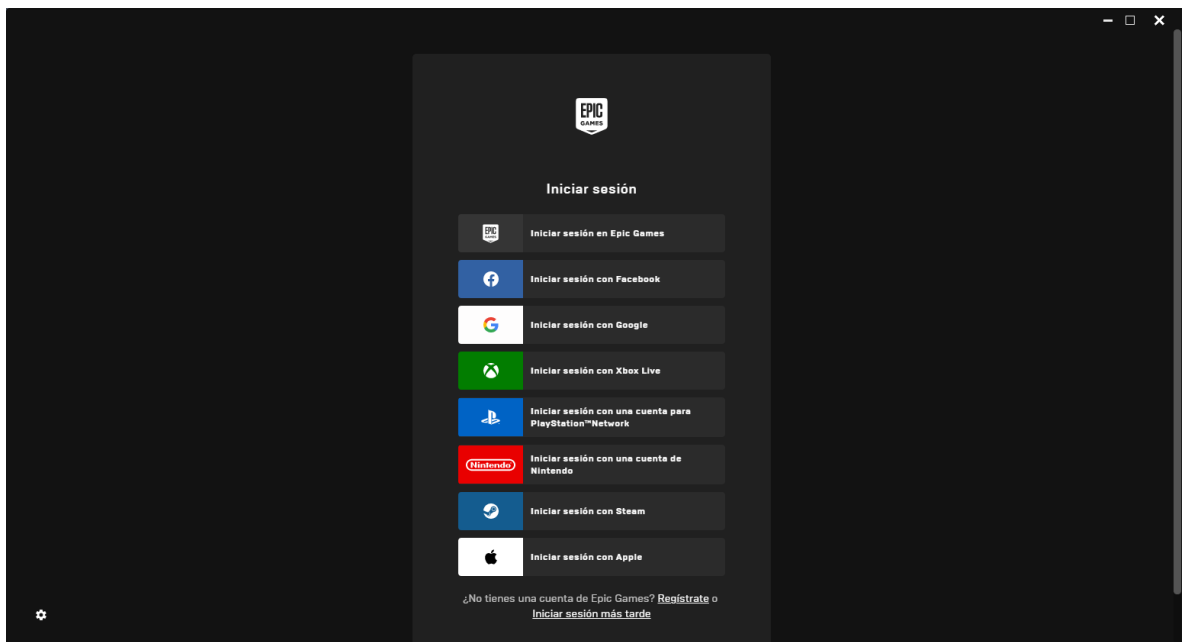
EPIC GAMES

Iniciar sesión

EPIC GAMES Iniciar sesión en Epic Games

Iniciar sesión con Facebook

Iniciar sesión con Google

Iniciar sesión con Xbox Live

Iniciar sesión con una cuenta para PlayStation™Network

Nintendo Iniciar sesión con una cuenta de Nintendo

Iniciar sesión con Steam

Iniciar sesión con Apple

¿No tienes una cuenta de Epic Games? Regístrate o Iniciar sesión más tarde